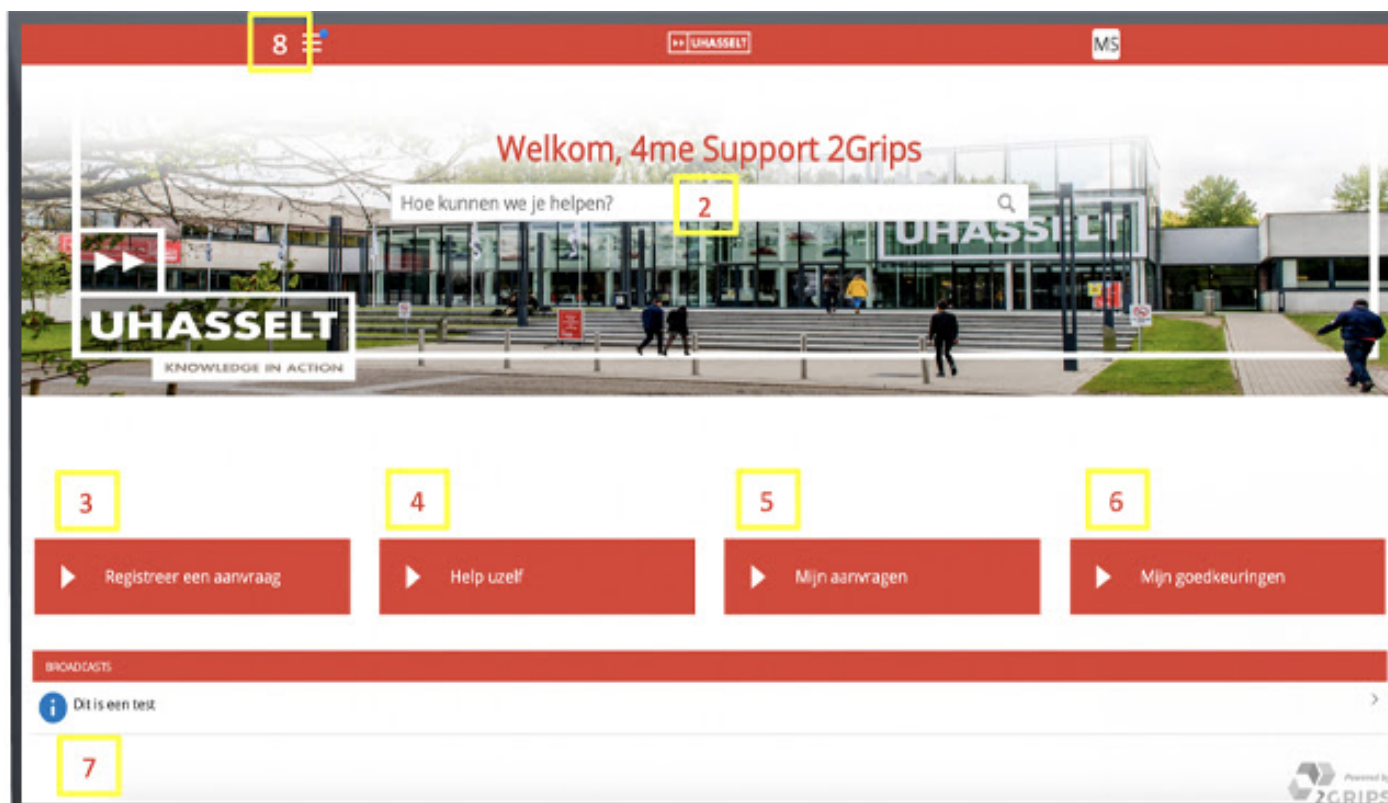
8

UHASSELT

MS

Welkom, 4me Support 2Grips

Hoe kunnen we je helpen?

2

UHASSELT

UHASSELT
KNOWLEDGE IN ACTION

3

4

5

6

Registreer een aanvraag

Help uzelf

Mijn aanvragen

Mijn goedkeuringen

BROADCASTS

Dit is een test

7

Powered by
2GRIPS